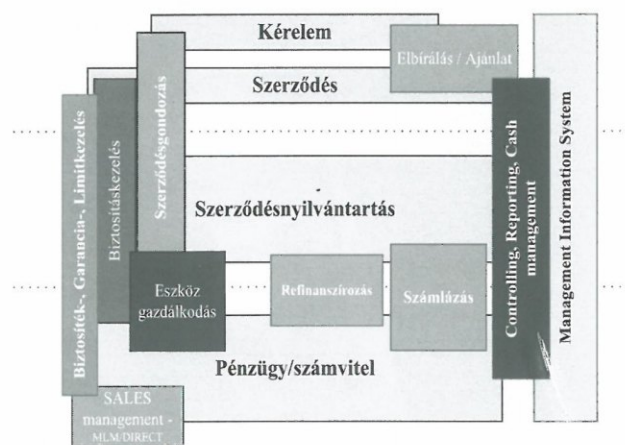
Kérelem

Elbírálás / Ajánlat

Szerződés

Biztosíték-, Garancia-, Limitkezelés

Biztosításkezelés

Szerződésgondozás

Controlling, Reporting, Cash management

Management Information System

Szerződésnyilvántartás

Eszköz gazdálkodás

Refinanszírozás

Számlázás

Pénzügy/számvitel

SALES management - MLM/DIRECT